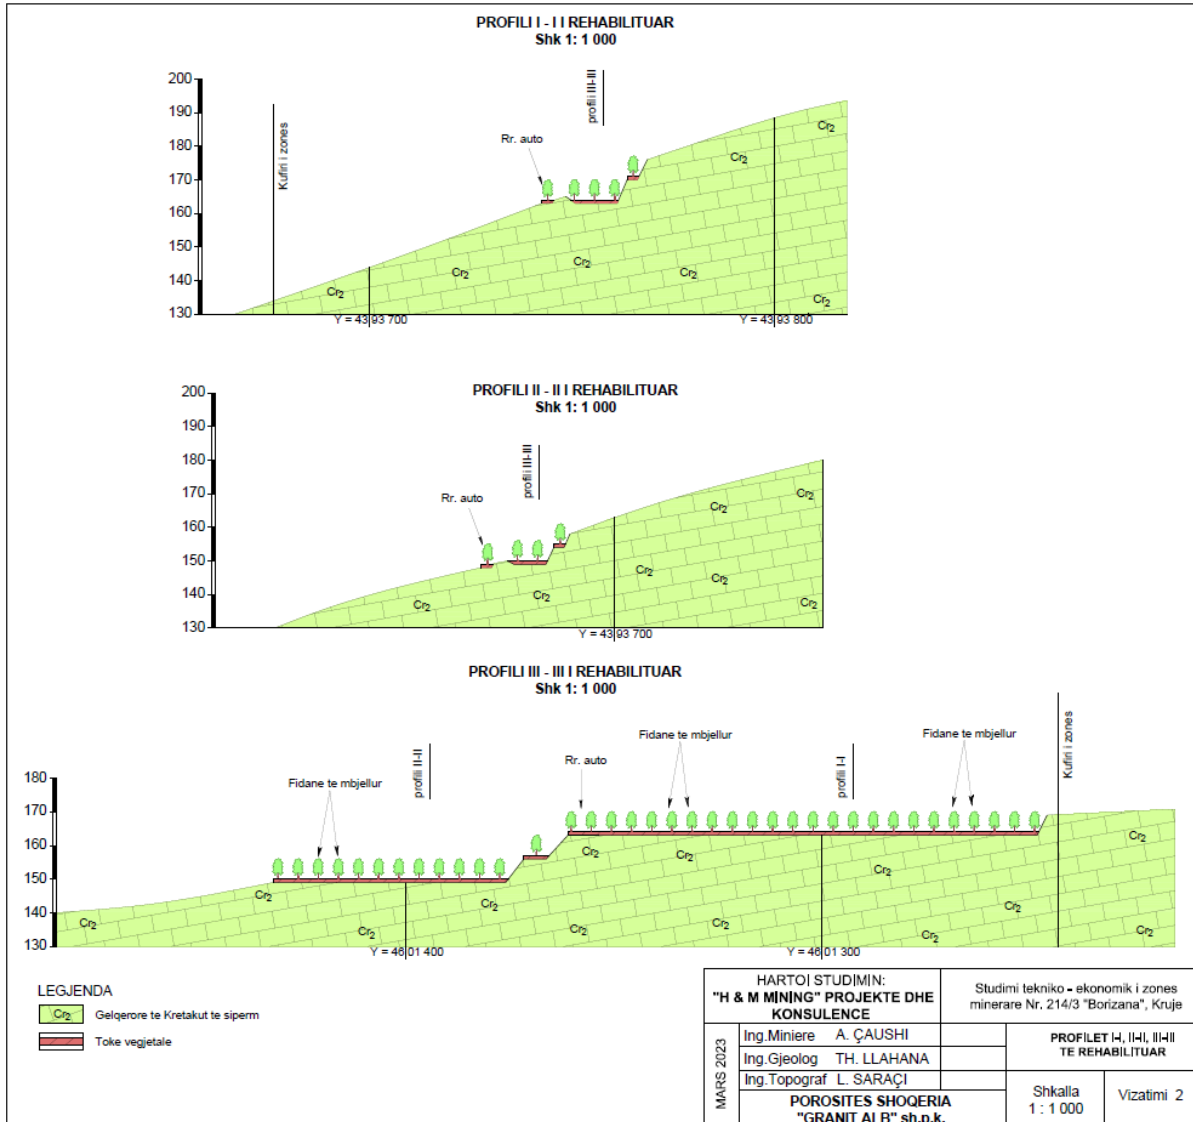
PROFILI I - I I REHABILITUAR
Shk 1: 1 000

200
190
180
170
160
150
140
130

Kufiri i zones
profili III-III
Rr. auto
$Cr_2$
$Cr_2$
$Cr_2$
$Cr_2$
$Cr_2$
$Cr_2$
$Cr_2$
Y = 43 93 700
Y = 43 93 800

PROFILI II - II I REHABILITUAR
Shk 1: 1 000

200
190
180
170
160
150
140
130

profili III-III
Rr. auto
$Cr_2$
$Cr_2$
$Cr_2$
$Cr_2$
$Cr_2$
$Cr_2$
$Cr_2$
Y = 43 93 700

PROFILI III - III I REHABILITUAR
Shk 1: 1 000

180
170
160
150
140
130

Fidane te mbjellur
profili II-II
Rr. auto
Fidane te mbjellur
profili I-I
Fidane te mbjellur
Kufiri i zones
$Cr_2$
$Cr_2$
$Cr_2$
$Cr_2$
$Cr_2$
$Cr_2$
$Cr_2$
$Cr_2$
$Cr_2$
$Cr_2$
$Cr_2$
$Cr_2$
$Cr_2$
Y = 46 01 400
Y = 46 01 300

LEGJENDA
$Cr_2$ Gelqerore te Kretakut te siperm
Toke vegjetale

HARTOI STUDIMIN:
"H & M MINING" PROJEKTE DHE KONSULENCE
Studimi tekniko - ekonomik i zones minerare Nr. 214/3 "Borizana", Kruje
MARS 2023
Ing.Miniere A. ÇAUSHI
Ing.Gjeolog TH. LLAHANA
Ing.Topograf L. SARAÇI
PROFILET I-I, II-II, III-III TE REHABILITUAR
POROSITES SHOQERIA "GRANIT ALB" sh.p.k.
Shkalla 1 : 1 000
Vizatimi 2